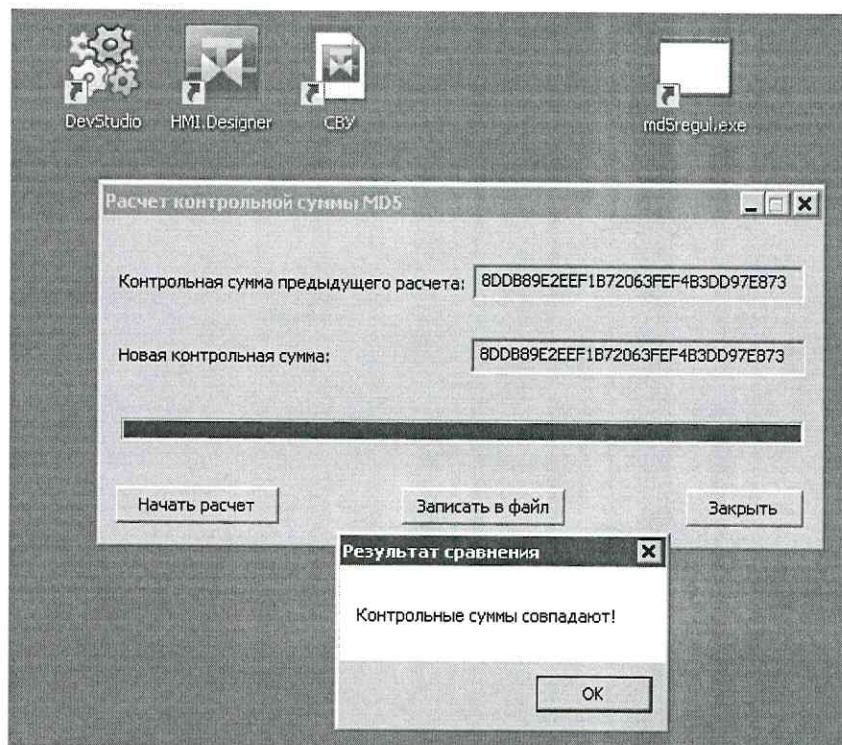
DevStudio

HMI.Designer

СВУ

md5regul.exe

Расчет контрольной суммы MD5

Контрольная сумма предыдущего расчета: 8DDB89E2EEF1B72063FEF4B3DD97E873

Новая контрольная сумма: 8DDB89E2EEF1B72063FEF4B3DD97E873

Начать расчет

Записать в файл

Закрыть

Результат сравнения

Контрольные суммы совпадают!

OK